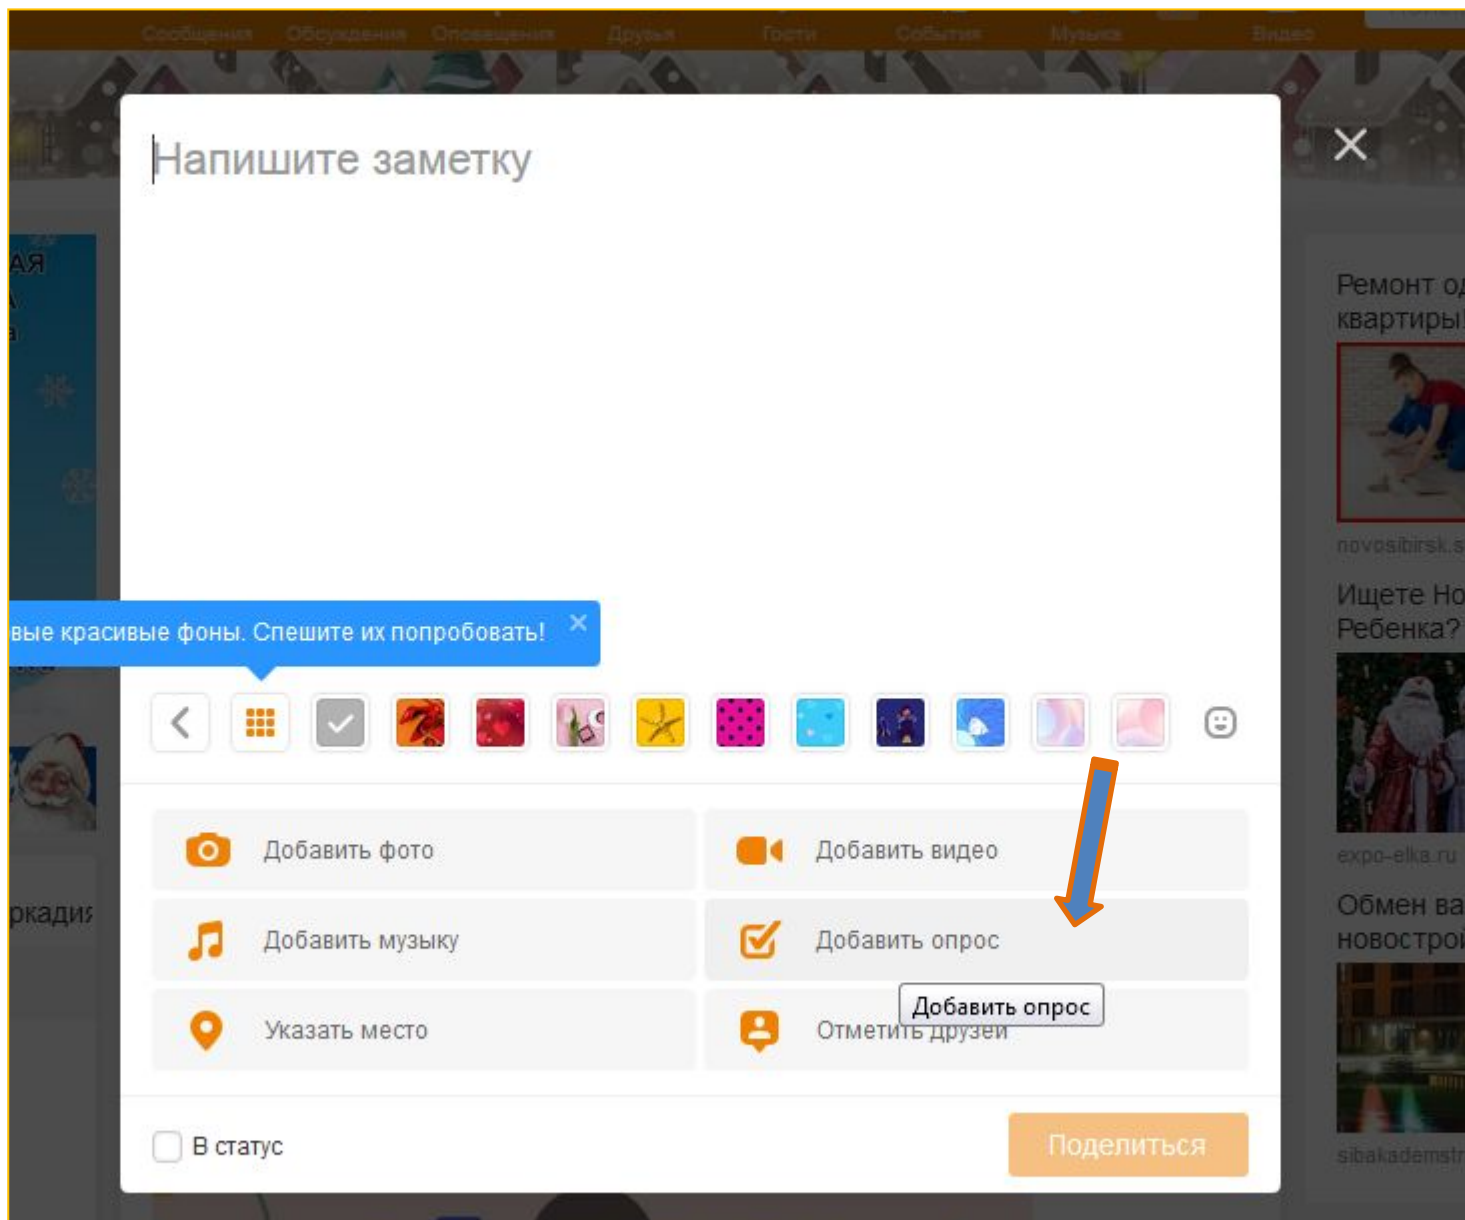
Сообщения Обсуждения Оповещения Друзья Гости События Музыка Видео

Напишите заметку

вые красивые фоны. Спешите их попробовать!

Добавить фото
Добавить видео
Добавить музыку
Добавить опрос
Указать место
Отметить друзей
Добавить опрос

В статус
Поделиться

Ремонт од квартиры
novosibirsk.s
Ищете Но Ребенка?
expo-elka.ru
Обмен ва новострой
sibakademstr
рказия